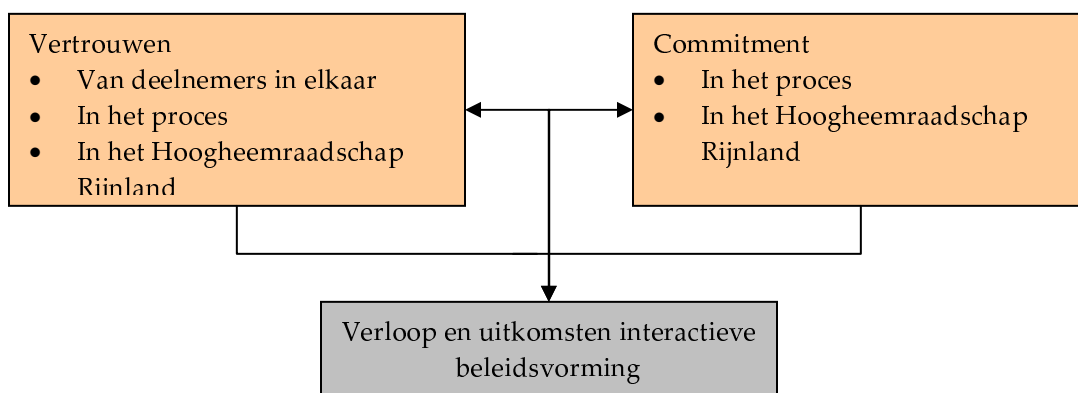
Vertrouwen
- Van deelnemers in elkaar
- In het proces
- In het Hoogheemraadschap Rijnland

Commitment
- In het proces
- In het Hoogheemraadschap Rijnland

Verloop en uitkomsten interactieve beleidsvorming